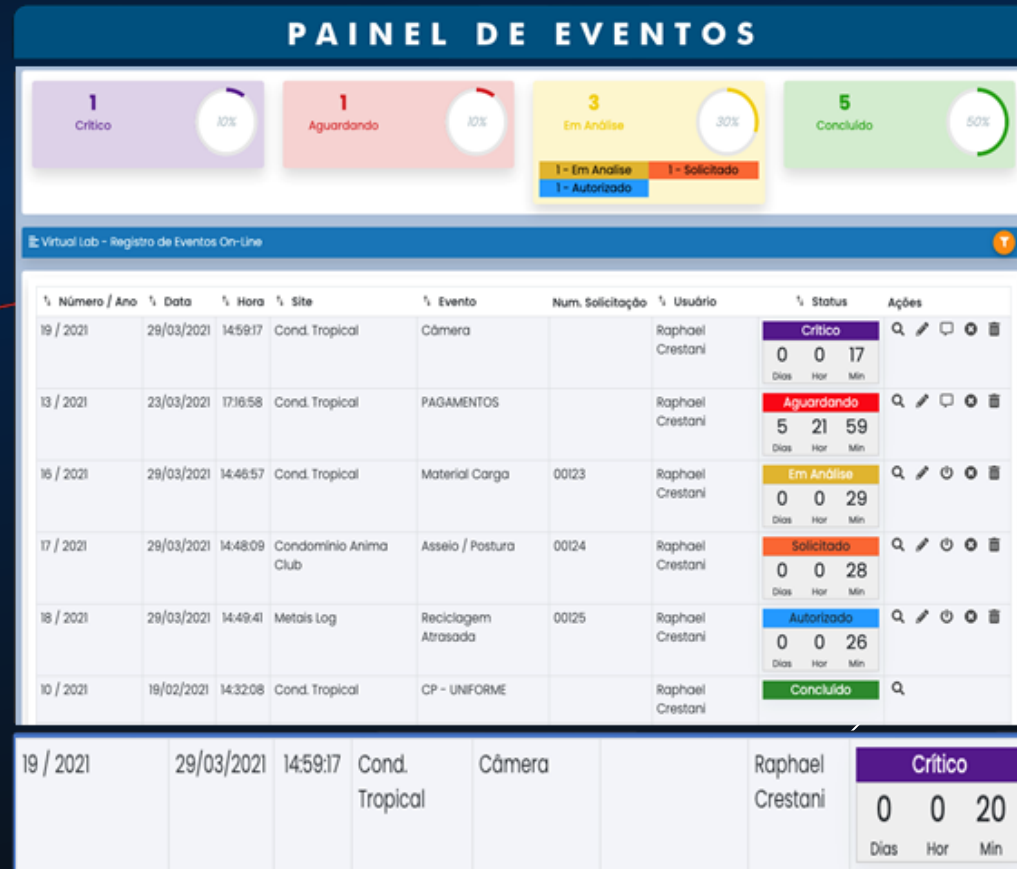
PAINEL DE EVENTOS

1
Crítico
10%

1
Aguardando
10%

3
Em Análise
30%
1 - Em Analise
1 - Solicitado
1 - Autorizado

5
Concluído
50%

Virtual Lab - Registro de Eventos On-Line

| Número / Ano | Data | Hora | Site | Evento | Num. Solicitação | Usuário | Status | Ações |
|---|---|---|---|---|---|---|---|---|
| 19 / 2021 | 29/03/2021 | 14:59:17 | Cond. Tropical | Câmera | | Raphael Crestani | Crítico 0 Dias 0 Hor 17 Min | |
| 13 / 2021 | 23/03/2021 | 17:16:58 | Cond. Tropical | PAGAMENTOS | | Raphael Crestani | Aguardando 5 Dias 21 Hor 59 Min | |
| 16 / 2021 | 29/03/2021 | 14:46:57 | Cond. Tropical | Material Carga | 00123 | Raphael Crestani | Em Análise 0 Dias 0 Hor 29 Min | |
| 17 / 2021 | 29/03/2021 | 14:48:09 | Condomínio Anima Club | Asseio / Postura | 00124 | Raphael Crestani | Solicitado 0 Dias 0 Hor 28 Min | |
| 18 / 2021 | 29/03/2021 | 14:49:41 | Metais Log | Reciclagem Atrasada | 00125 | Raphael Crestani | Autorizado 0 Dias 0 Hor 26 Min | |
| 10 / 2021 | 19/02/2021 | 14:32:08 | Cond. Tropical | CP - UNIFORME | | Raphael Crestani | Concluído | |

| 19 / 2021 | 29/03/2021 | 14:59:17 | Cond. Tropical | Câmera | | Raphael Crestani | Crítico 0 Dias 0 Hor 20 Min |
|---|---|---|---|---|---|---|---|